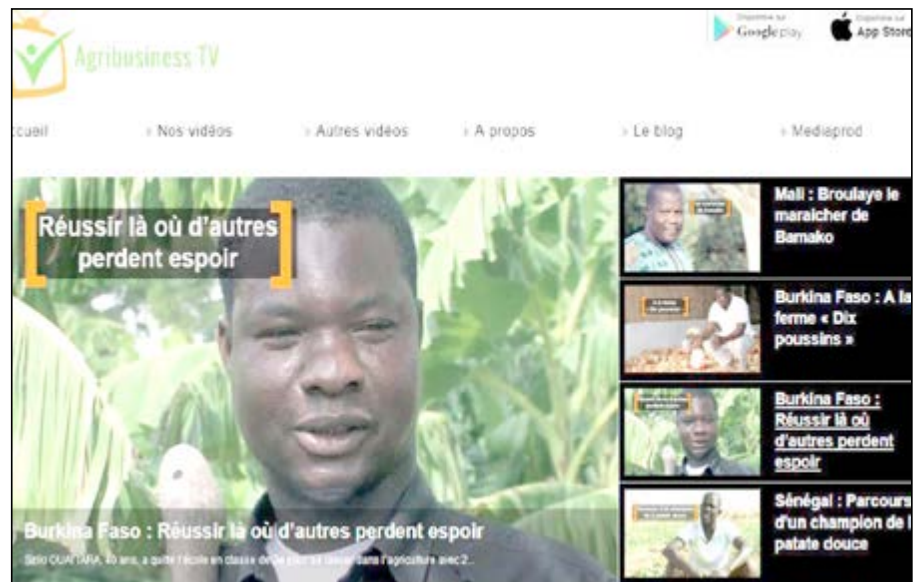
Agribusiness TV

Disponible sur Google play

Disponible sur App Store

ccueil

Nos vidéos

Autres vidéos

A propos

Le blog

Mediaprod

Réussir là où d'autres perdent espoir

Burkina Faso : Réussir là où d'autres perdent espoir

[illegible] OUATTARA, 40 ans, a quitté l'école en classe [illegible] dans l'agriculture avec 2...

Mali : Broulaye le maraicher de Bamako

Burkina Faso : A la ferme « Dix poussins »

Burkina Faso : Réussir là où d'autres perdent espoir

Sénégal : Parcours d'un champion de l patate douce